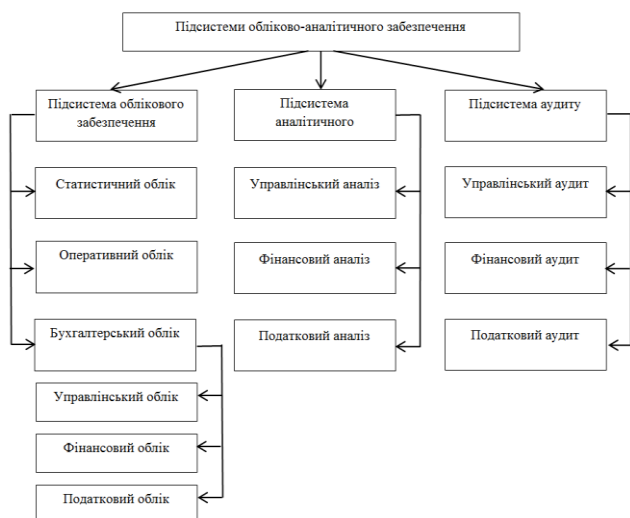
Підсистеми обліково-аналітичного забезпечення

Підсистема облікового забезпечення

Статистичний облік

Оперативний облік

Бухгалтерський облік

Управлінський облік

Фінансовий облік

Податковий облік

Підсистема аналітичного

Управлінський аналіз

Фінансовий аналіз

Податковий аналіз

Підсистема аудиту

Управлінський аудит

Фінансовий аудит

Податковий аудит